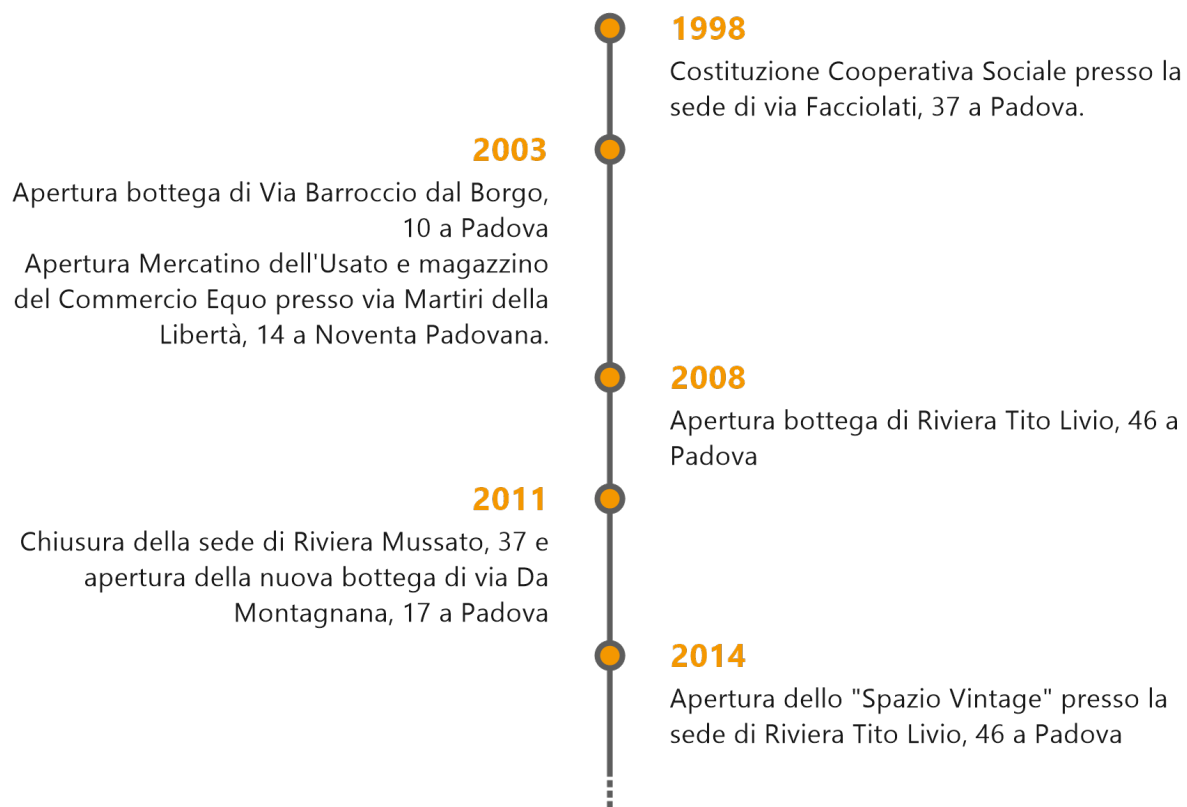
1998
Costituzione Cooperativa Sociale presso la sede di via Facciolati, 37 a Padova.

2003
Apertura bottega di Via Barroccio dal Borgo, 10 a Padova
Apertura Mercatino dell'Usato e magazzino del Commercio Equo presso via Martiri della Libertà, 14 a Noventa Padovana.

2008
Apertura bottega di Riviera Tito Livio, 46 a Padova

2011
Chiusura della sede di Riviera Mussato, 37 e apertura della nuova bottega di via Da Montagnana, 17 a Padova

2014
Apertura dello "Spazio Vintage" presso la sede di Riviera Tito Livio, 46 a Padova